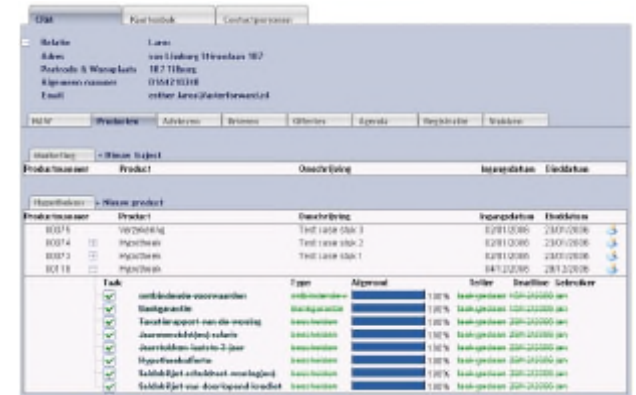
Klant | Kaartenbak | Contactpersonen

Relatie: Laren
Adres: van Limburg Stirumlaan 187
Postcode & Woonplaats: 187 Tilburg
Klantnummer: 0154215318
Email: esther.laren@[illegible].nl

NAW | Producten | Adviezen | Brieven | Offertes | Agenda | Registratie | Taken

Marketing | » Nieuw Subject

| Productnummer | Product | Omschrijving | Ingangsdatum | Einddatum |
|---|---|---|---|---|

Hypotheken | » Nieuw product

| Productnummer | Product | Omschrijving | Ingangsdatum | Einddatum |
|---|---|---|---|---|
| 80075 | Verzekering | Test case stap 3 | 02/01/2006 | 23/01/2006 |
| 80074 | Hypotheek | Test case stap 2 | 02/01/2006 | 23/01/2006 |
| 80073 | Hypotheek | Test case stap 1 | 02/01/2006 | 23/01/2006 |
| 80718 | Hypotheek | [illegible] | 04/12/2006 | 28/12/2006 |

| Taak | Type | Afgerond | Status | Deadline | Gebruiker |
|---|---|---|---|---|---|
| ontbindende voorwaarden | ontbindende | 100% | taak gedaan 10-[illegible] | | an |
| Taxatieaanvraag | taxatieaanvraag | 100% | taak gedaan 20-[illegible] | | an |
| Taxatierapport van de woning | beschikbaar | 100% | taak gedaan 20-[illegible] | | an |
| Jaaroverzicht(en) salaris | beschikbaar | 100% | taak gedaan 20-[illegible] | | an |
| Jaaropgaven laatste 3 jaar | beschikbaar | 100% | taak gedaan 20-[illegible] | | an |
| Hypotheekofferte | beschikbaar | 100% | taak gedaan 20-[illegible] | | an |
| Saldobiljet schuldrest woning(en) | beschikbaar | 100% | taak gedaan 20-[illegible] | | an |
| Saldobiljet van doorlopend krediet | beschikbaar | 100% | taak gedaan 20-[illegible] | | an |